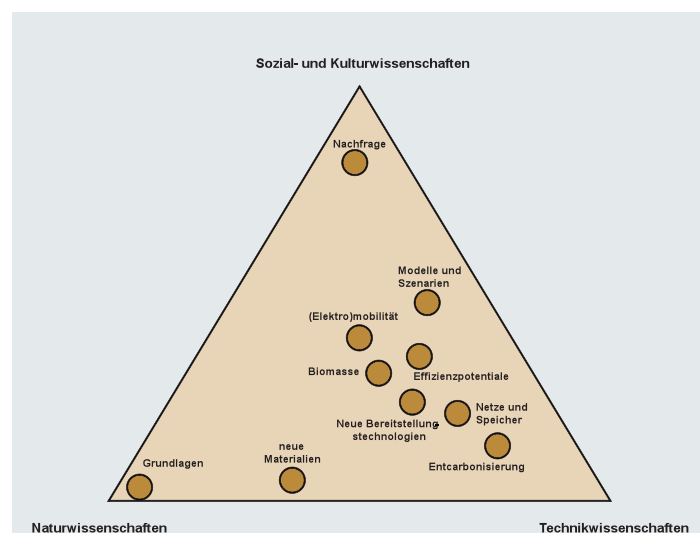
Sozial- und Kulturwissenschaften

Nachfrage

Modelle und Szenarien

(Elektro)mobilität

Biomasse

Effizienzpotentiale

Neue Bereitstellungs technologien

Netze und Speicher

Entcarbonisierung

Grundlagen

neue Materialien

Naturwissenschaften

Technikwissenschaften